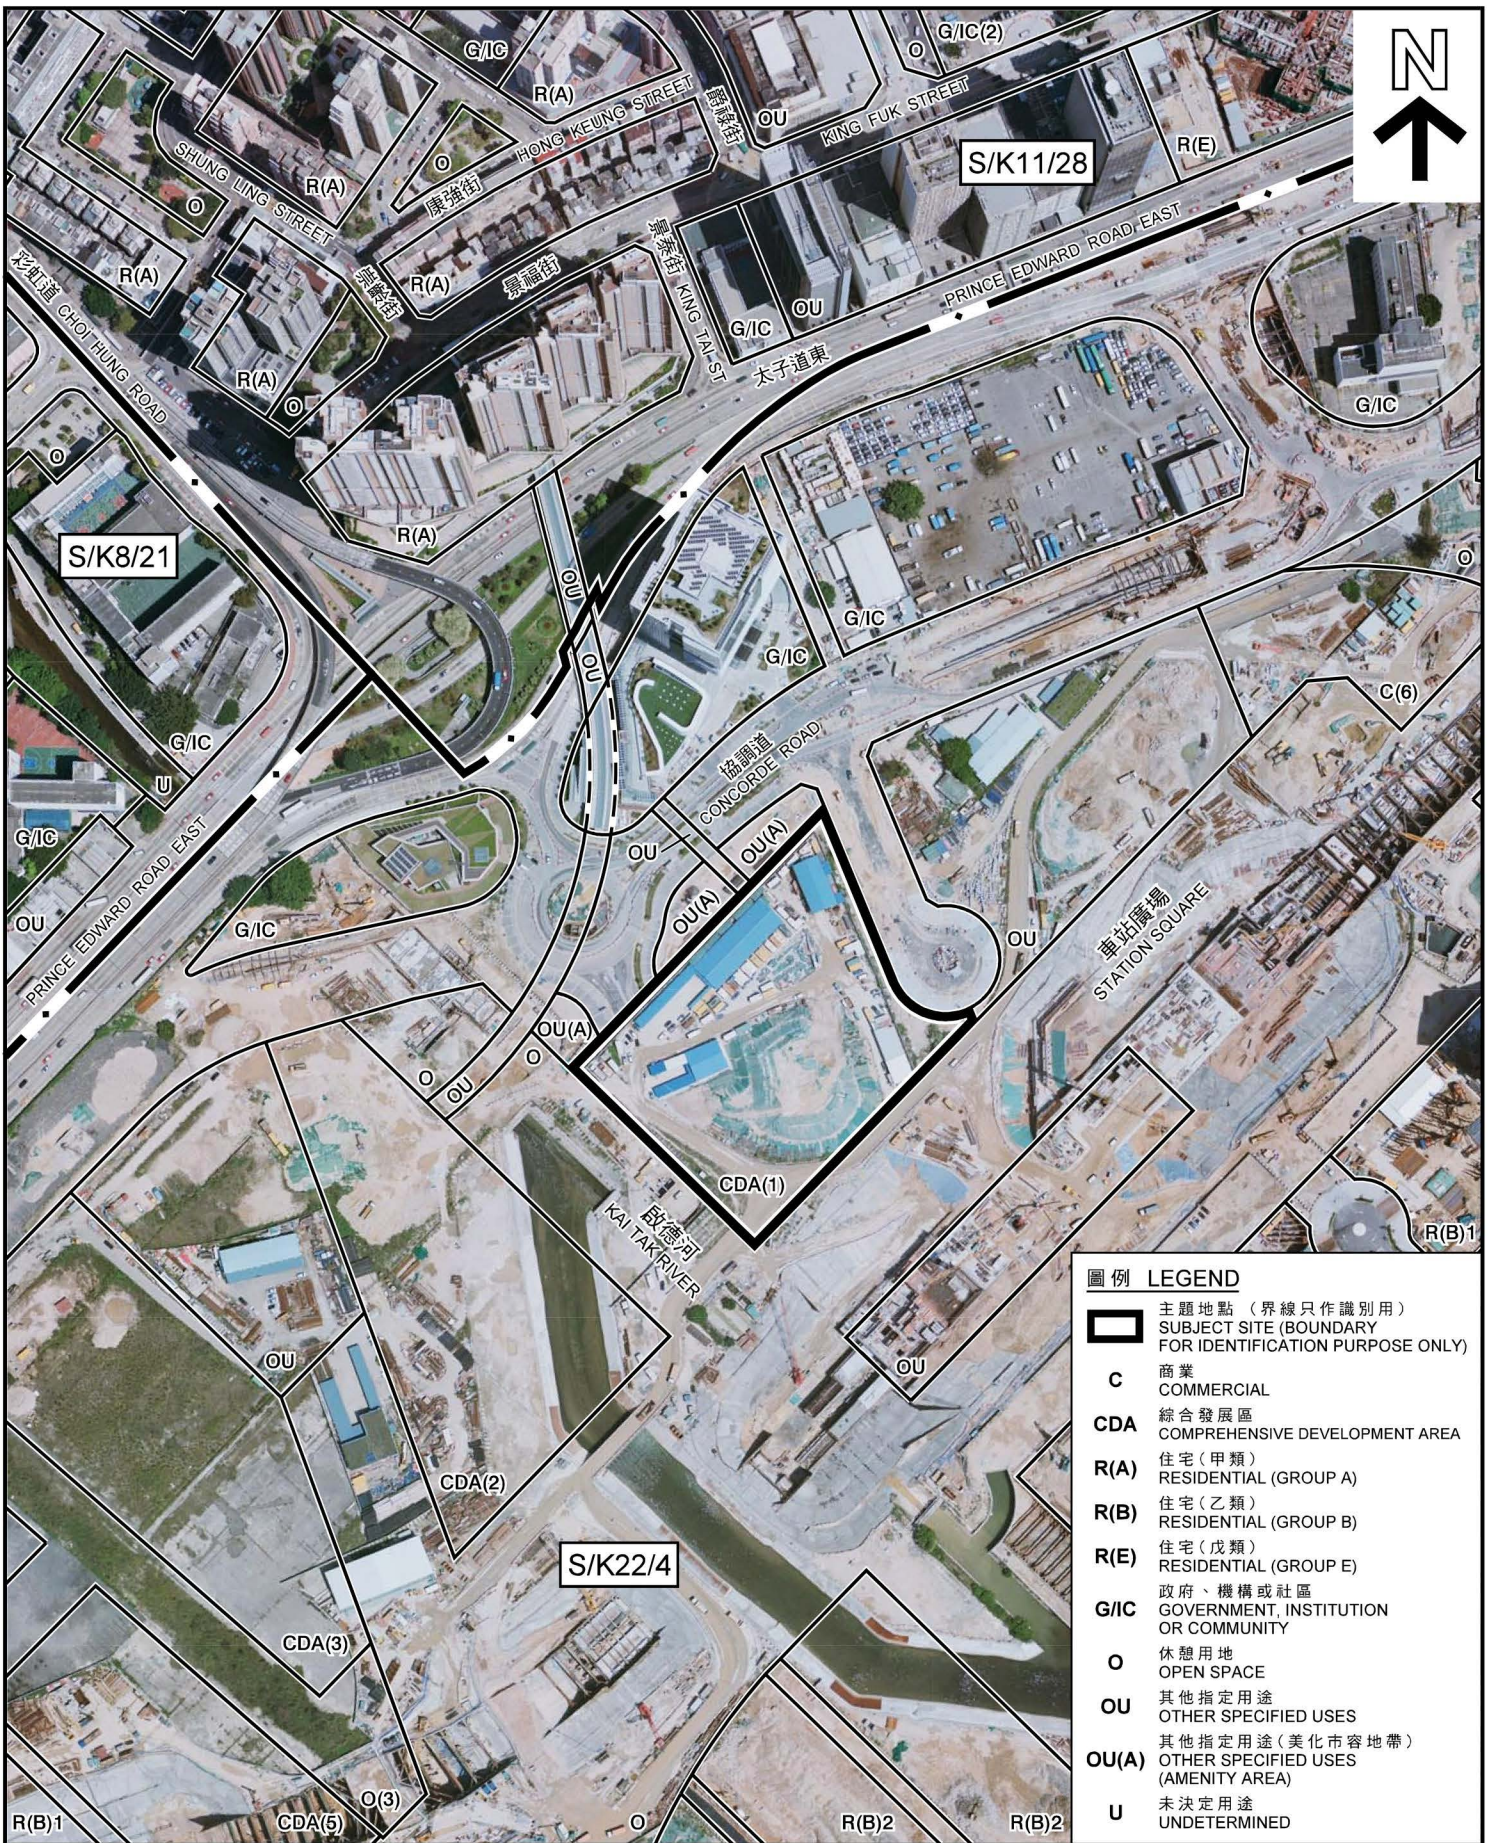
G/IC
O
G/IC(2)
N
R(A)
HONG KEUNG STREET
爵祿街
OU
KING FUK STREET
R(E)
SHUNG LING STREET
R(A)
O
康強街
S/K11/28
O
崇齡街
R(A)
R(A)
景福街
景泰街
KING TAI ST
PRINCE EDWARD ROAD EAST
彩虹道
CHOI HUNG ROAD
R(A)
G/IC
OU
太子道東
O
G/IC
R(A)
O
S/K8/21
R(A)
OU
OU
G/IC
G/IC
G/IC
C(6)
G/IC
U
協調道
CONCORDE ROAD
G/IC
OU
OU(A)
OU(A)
OU
PRINCE EDWARD ROAD EAST
G/IC
OU
車站廣場
STATION SQUARE
OU(A)
O
OU
O
CDA(1)
啟德河
KAI TAK RIVER
R(B)1
OU
OU
CDA(2)
S/K22/4
CDA(3)
R(B)1
CDA(5)
O(3)
O
R(B)2
R(B)2

圖例 LEGEND
主題地點 (界線只作識別用)
SUBJECT SITE (BOUNDARY FOR IDENTIFICATION PURPOSE ONLY)
C 商業 COMMERCIAL
CDA 綜合發展區 COMPREHENSIVE DEVELOPMENT AREA
R(A) 住宅(甲類) RESIDENTIAL (GROUP A)
R(B) 住宅(乙類) RESIDENTIAL (GROUP B)
R(E) 住宅(戊類) RESIDENTIAL (GROUP E)
G/IC 政府、機構或社區 GOVERNMENT, INSTITUTION OR COMMUNITY
O 休憩用地 OPEN SPACE
OU 其他指定用途 OTHER SPECIFIED USES
OU(A) 其他指定用途(美化市容地帶) OTHER SPECIFIED USES (AMENITY AREA)
U 未決定用途 UNDETERMINED